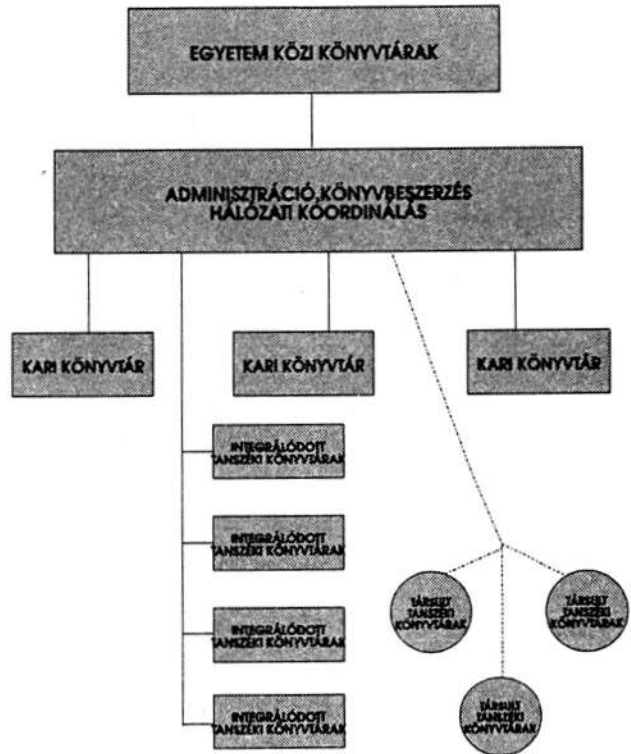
EGYETEM KÖZI KÖNYVTÁRAK

ADMINISZTRÁCIÓ,KÖNYVBESZERZÉS HÁLÓZATI KOORDINÁLÁS

KARI KÖNYVTÁR

KARI KÖNYVTÁR

KARI KÖNYVTÁR

INTEGRÁLÓDOTT TANSZÉKI KÖNYVTÁRAK

INTEGRÁLÓDOTT TANSZÉKI KÖNYVTÁRAK

INTEGRÁLÓDOTT TANSZÉKI KÖNYVTÁRAK

INTEGRÁLÓDOTT TANSZÉKI KÖNYVTÁRAK

TÁRSULT TANSZÉKI KÖNYVTÁRAK

TÁRSULT TANSZÉKI KÖNYVTÁRAK

TÁRSULT TANSZÉKI KÖNYVTÁRAK